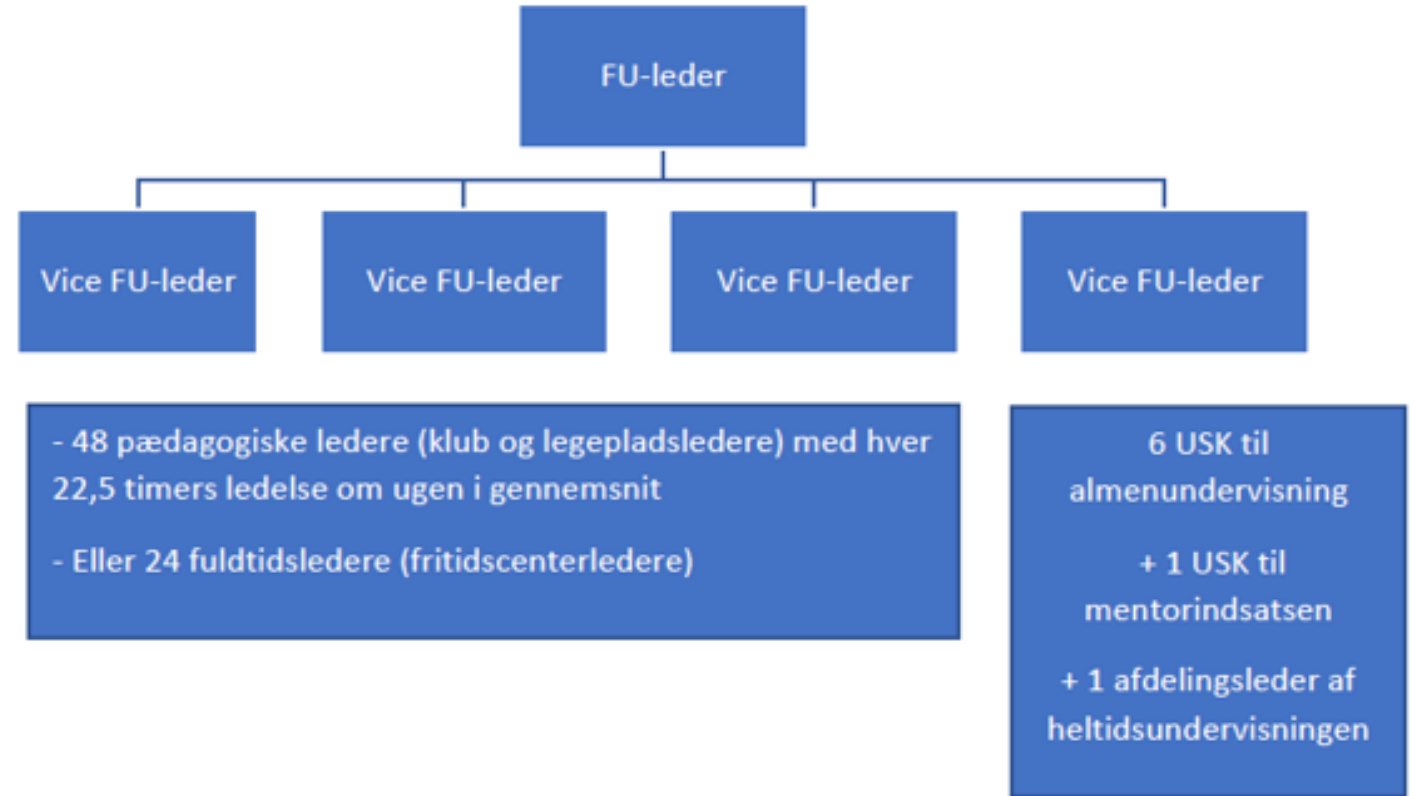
FU-leder

Vice FU-leder

Vice FU-leder

Vice FU-leder

Vice FU-leder

- 48 pædagogiske ledere (klub og legepladsledere) med hver 22,5 timers ledelse om ugen i gennemsnit

- Eller 24 fuldtidsledere (fritidscenterledere)

6 USK til almenundervisning

+ 1 USK til mentorindsatsen

+ 1 afdelingsleder af heltidsundervisningen